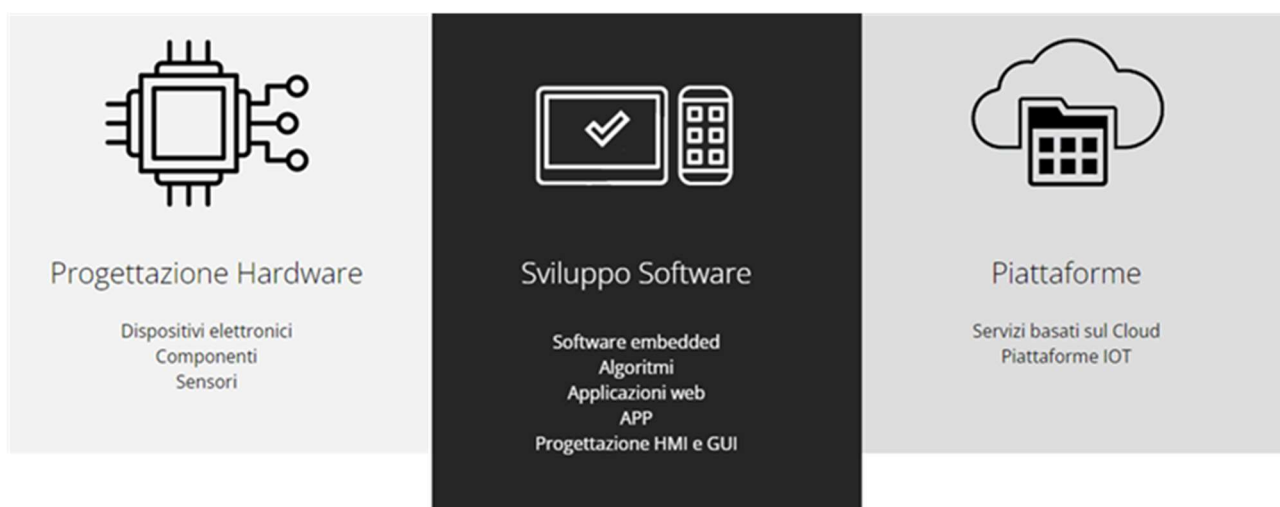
Progettazione Hardware

Dispositivi elettronici
Componenti
Sensori

Sviluppo Software

Software embedded
Algoritmi
Applicazioni web
APP
Progettazione HMI e GUI

Piattaforme

Servizi basati sul Cloud
Piattaforme IOT